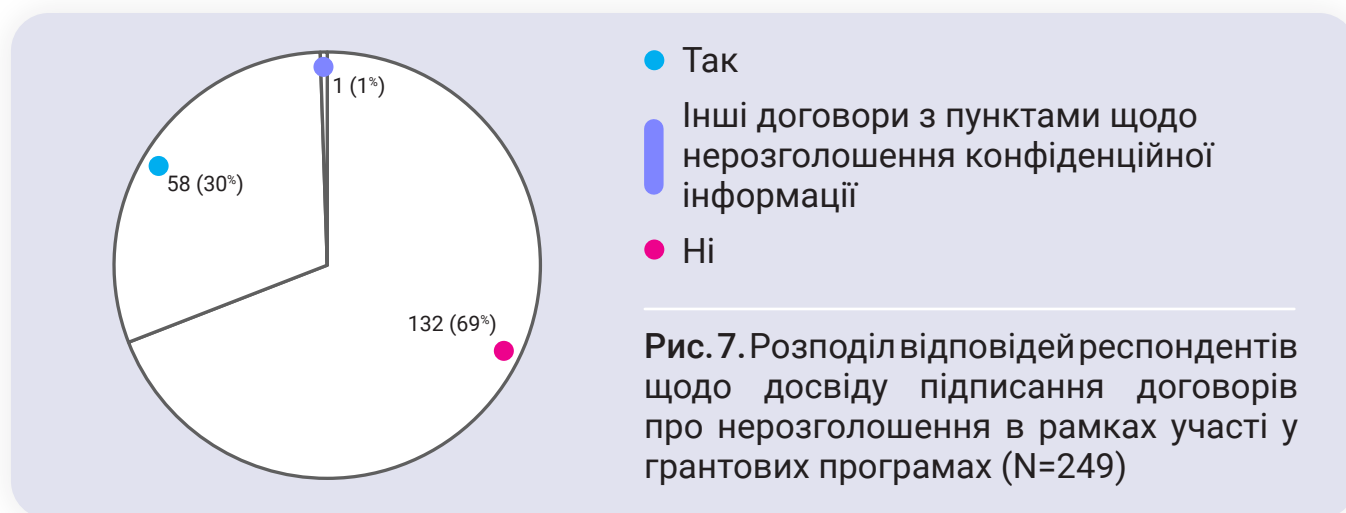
1 (1%)

58 (30%)

132 (69%)

Так

Інші договори з пунктами щодо нерозголошення конфіденційної інформації

Ні

**Рис. 7.** Розподіл відповідей респондентів щодо досвіду підписання договорів про нерозголошення в рамках участі у грантових програмах (N=249)